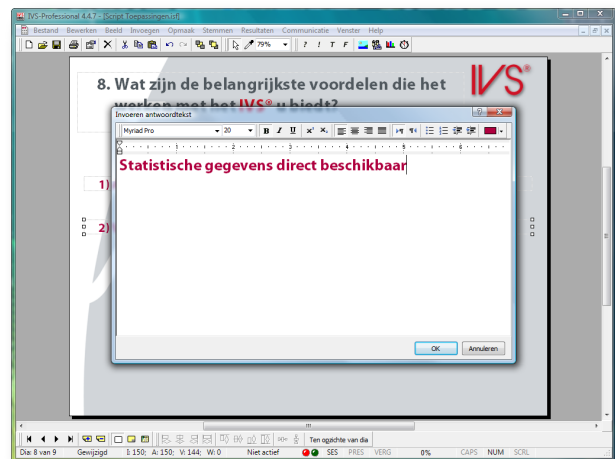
IVS-Professional 4.4.7 - [Script Toepassingen.irf]

Bestand Bewerken Beeld Invoegen Opmaak Stemmen Resultaten Communicatie Venster Help

79%

8. Wat zijn de belangrijkste voordelen die het werken met het IVS® u biedt?

IVS®

1)

2)

Invoeren antwoordtekst

Myriad Pro 20

Statistische gegevens direct beschikbaar

OK Annuleren

Ten opzichte van dia

Dia: 8 van 9 Gewijzigd E: 150; A: 150; V: 144; W: 0 Niet actief SES PRES VERG 0% CAPS NUM SCRL